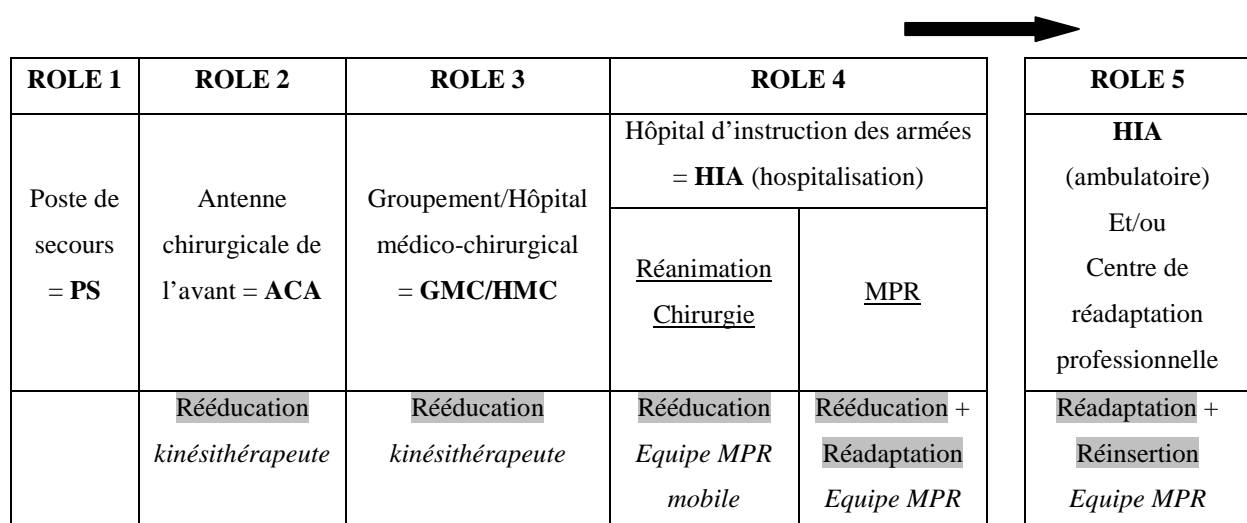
| ROLE 1 | ROLE 2 | ROLE 3 | ROLE 4 | | ROLE 5 |
|---|---|---|---|---|---|
| Poste de secours = **PS** | Antenne chirurgicale de l'avant = **ACA** | Groupement/Hôpital médico-chirurgical = **GMC/HMC** | Hôpital d'instruction des armées = **HIA** (hospitalisation) | | **HIA** (ambulatoire) Et/ou Centre de réadaptation professionnelle |
| | | | Réanimation Chirurgie | MPR | |
| | Rééducation *kinésithérapeute* | Rééducation *kinésithérapeute* | Rééducation *Equipe MPR mobile* | Rééducation + Réadaptation *Equipe MPR* | Réadaptation + Réinsertion *Equipe MPR* |